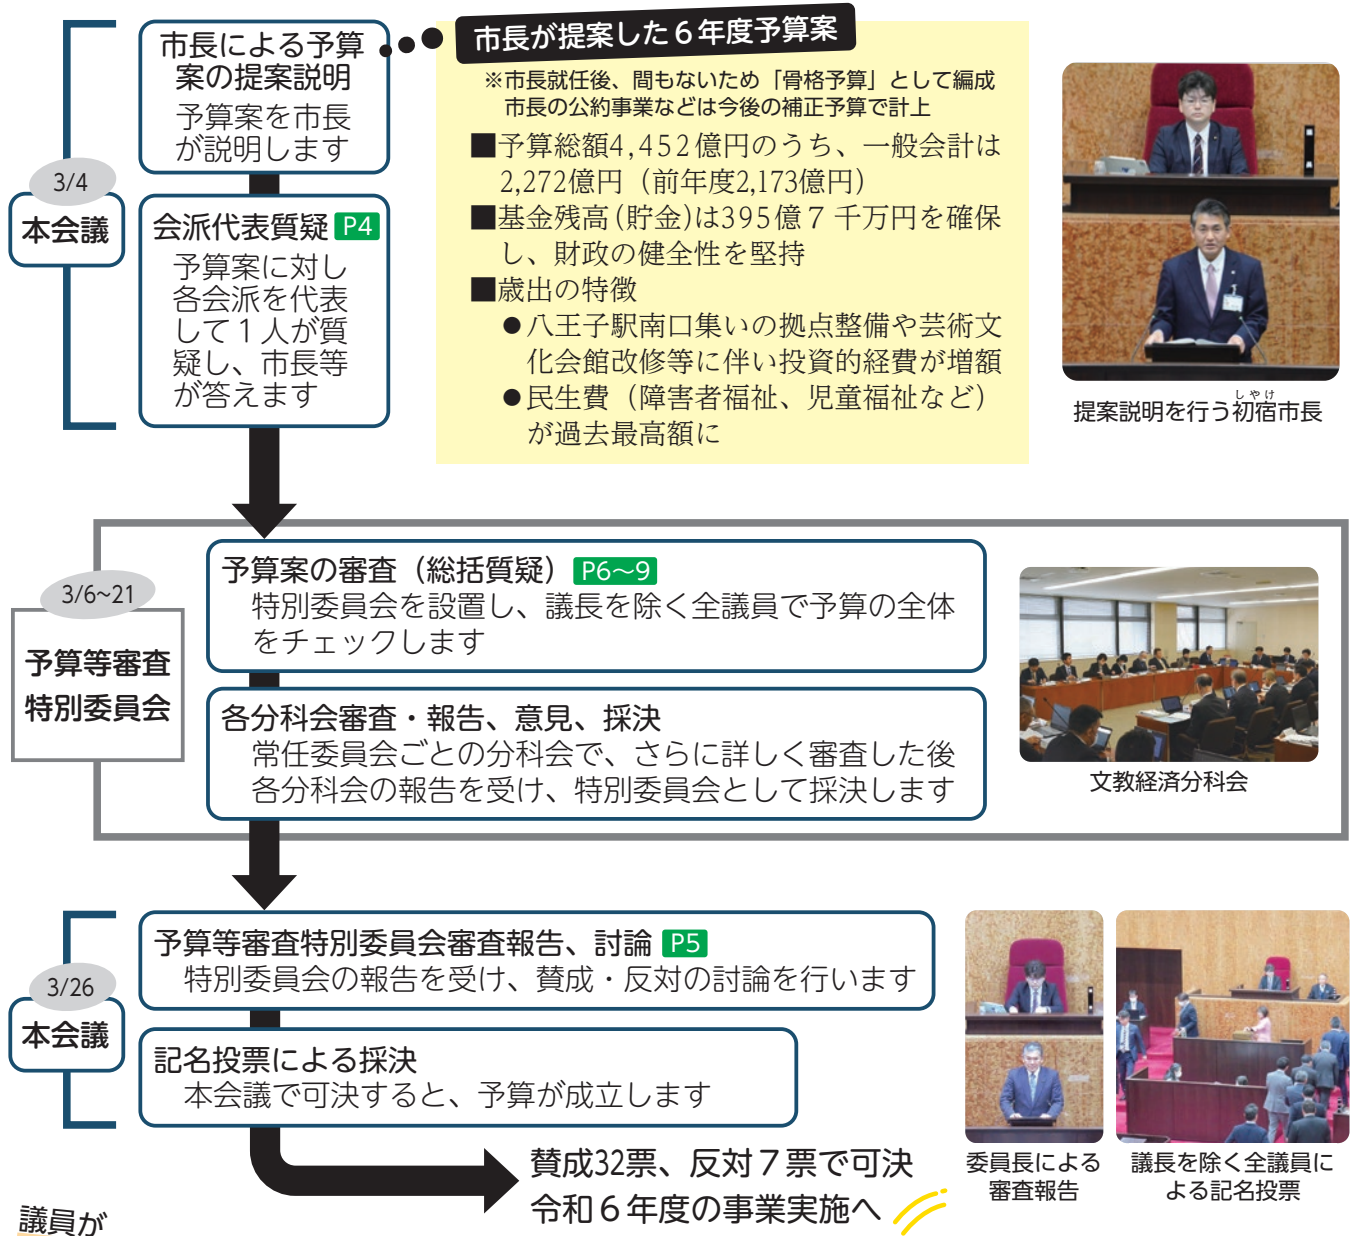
3/4
本会議

市長による予算案の提案説明
予算案を市長が説明します

会派代表質疑 P4
予算案に対し各会派を代表して１人が質疑し、市長等が答えます

市長が提案した６年度予算案
※市長就任後、間もないため「骨格予算」として編成
市長の公約事業などは今後の補正予算で計上
■予算総額4,452億円のうち、一般会計は2,272億円（前年度2,173億円）
■基金残高（貯金）は395億７千万円を確保し、財政の健全性を堅持
■歳出の特徴
●八王子駅南口集いの拠点整備や芸術文化会館改修等に伴い投資的経費が増額
●民生費（障害者福祉、児童福祉など）が過去最高額に

提案説明を行う初宿（しやけ）市長

3/6~21
予算等審査特別委員会

予算案の審査（総括質疑） P6~9
特別委員会を設置し、議長を除く全議員で予算の全体をチェックします

各分科会審査・報告、意見、採決
常任委員会ごとの分科会で、さらに詳しく審査した後各分科会の報告を受け、特別委員会として採決します

文教経済分科会

3/26
本会議

予算等審査特別委員会審査報告、討論 P5
特別委員会の報告を受け、賛成・反対の討論を行います

記名投票による採決
本会議で可決すると、予算が成立します

賛成32票、反対７票で可決
令和６年度の事業実施へ

委員長による審査報告

議長を除く全議員による記名投票

議員が